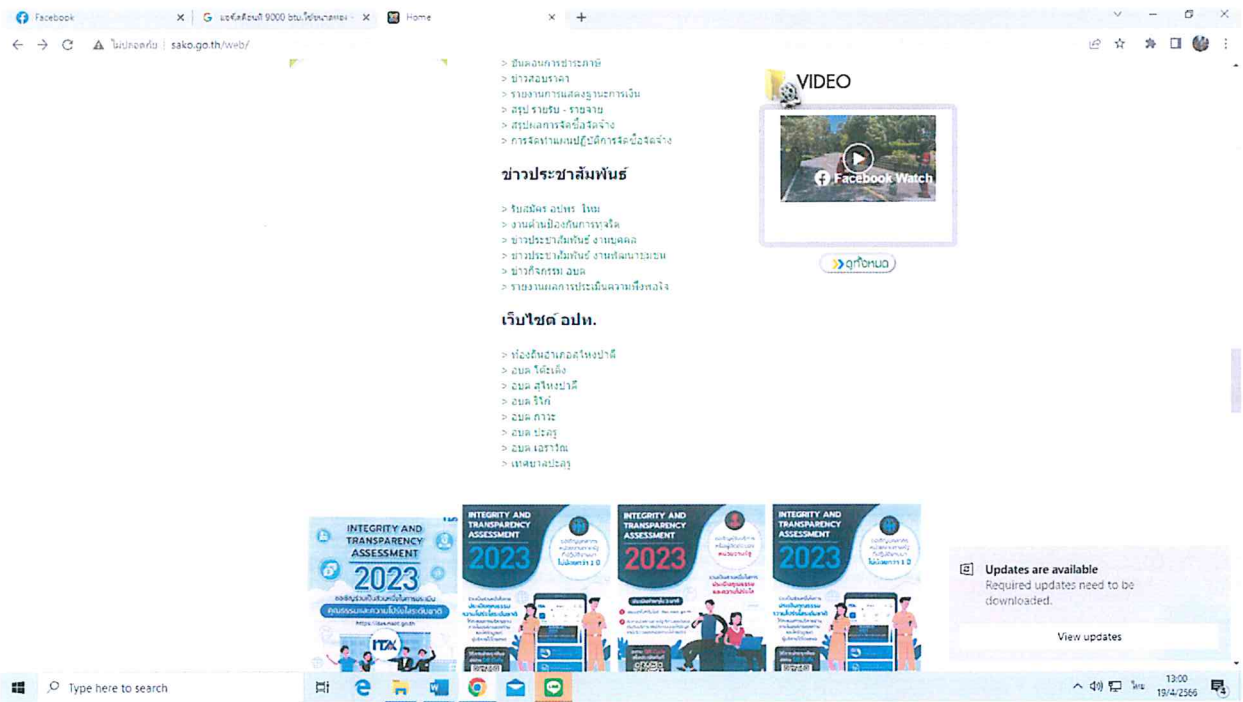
Facebook
แจ้งเตือนที่ 9000 ธนบ.ใช้งาน... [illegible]
Home
ไม่ปลอดภัย | sako.go.th/web/

> ขั้นตอนการชำระภาษี
> ข่าวสอบราคา
> รายงานการแสดงฐานะการเงิน
> สรุป รายรับ - รายจ่าย
> สรุปผลการจัดซื้อจัดจ้าง
> การจัดทำแผนปฏิบัติการจัดซื้อจัดจ้าง

ข่าวประชาสัมพันธ์

> รับสมัคร อปพร. ใหม่
> งานด้านป้องกันการทุจริต
> ข่าวประชาสัมพันธ์ งานบุคคล
> ข่าวประชาสัมพันธ์ งานพัฒนาชุมชน
> ข่าวกิจกรรม อบต
> รายงานผลการประเมินความพึงพอใจ

เว็บไซต์ อปท.

> ท้องถิ่นอำเภอสไหงปาดี
> อบต. โต๊ะเด็ง
> อบต. สไหงปาดี
> อบต. ริโก๋
> อบต. กาวะ
> อบต. ปะลุรู
> อบต. เอราวัณ
> เทศบาลปะลุรู

VIDEO
Facebook Watch
ดูทั้งหมด

INTEGRITY AND TRANSPARENCY ASSESSMENT 2023
คุณธรรมและความโปร่งใส
https://itas.nacc.go.th
ITA
INTEGRITY AND TRANSPARENCY ASSESSMENT 2023
INTEGRITY AND TRANSPARENCY ASSESSMENT 2023
INTEGRITY AND TRANSPARENCY ASSESSMENT 2023

Updates are available
Required updates need to be downloaded.
View updates

Type here to search
ไทย
13:00
19/4/2566